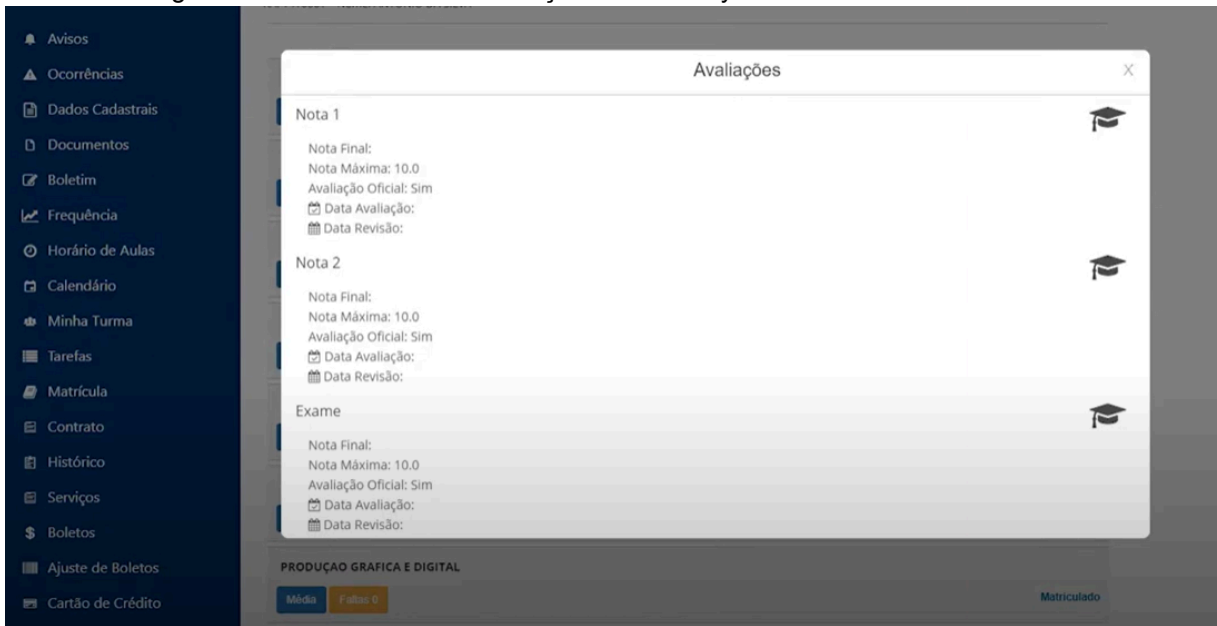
Avisos
Ocorrências
Dados Cadastrais
Documentos
Boletim
Frequência
Horário de Aulas
Calendário
Minha Turma
Tarefas
Matrícula
Contrato
Histórico
Serviços
$ Boletos
Ajuste de Boletos
Cartão de Crédito

Avaliações

X

Nota 1

Nota Final:
Nota Máxima: 10.0
Avaliação Oficial: Sim
Data Avaliação:
Data Revisão:

Nota 2

Nota Final:
Nota Máxima: 10.0
Avaliação Oficial: Sim
Data Avaliação:
Data Revisão:

Exame

Nota Final:
Nota Máxima: 10.0
Avaliação Oficial: Sim
Data Avaliação:
Data Revisão:

PRODUCAO GRAFICA E DIGITAL

Média Faltas 0

Matriculado